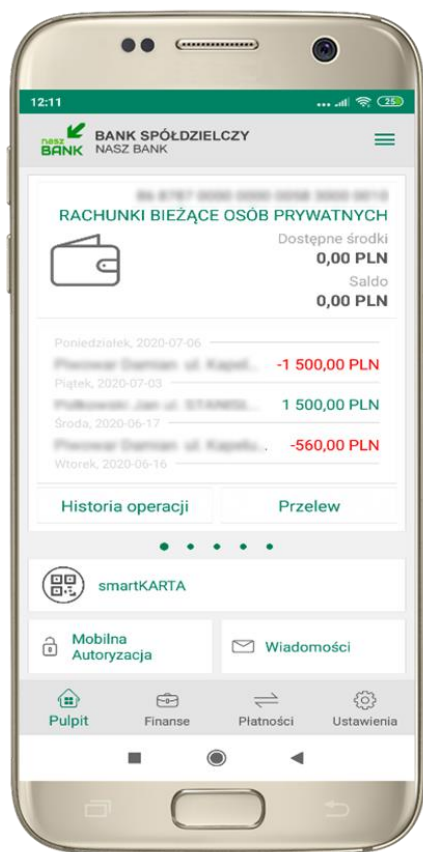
12:11

25

nasz BANK

BANK SPÓŁDZIELCZY
NASZ BANK

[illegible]

RACHUNKI BIEŻĄCE OSÓB PRYWATNYCH

Dostępne środki
0,00 PLN

Saldo
0,00 PLN

Poniedziałek, 2020-07-06

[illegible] -1 500,00 PLN

Piątek, 2020-07-03

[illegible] 1 500,00 PLN

Środa, 2020-06-17

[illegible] -560,00 PLN

Wtorek, 2020-06-16

Historia operacji

Przelew

smartKARTA

Mobilna Autoryzacja

Wiadomości

Pulpit

Finanse

Płatności

Ustawienia